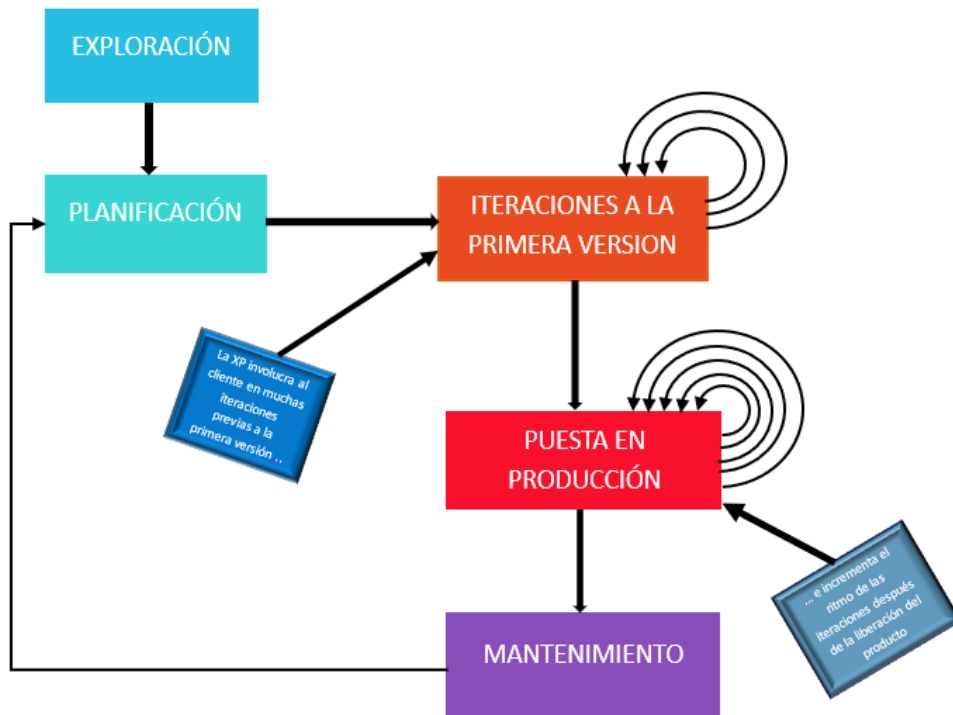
EXPLORACIÓN

PLANIFICACIÓN

ITERACIONES A LA PRIMERA VERSION

La XP involucra al cliente en muchas iteraciones previas a la primera versión ...

PUESTA EN PRODUCCIÓN

... e incrementa el ritmo de las iteraciones después de la liberación del producto

MANTENIMIENTO